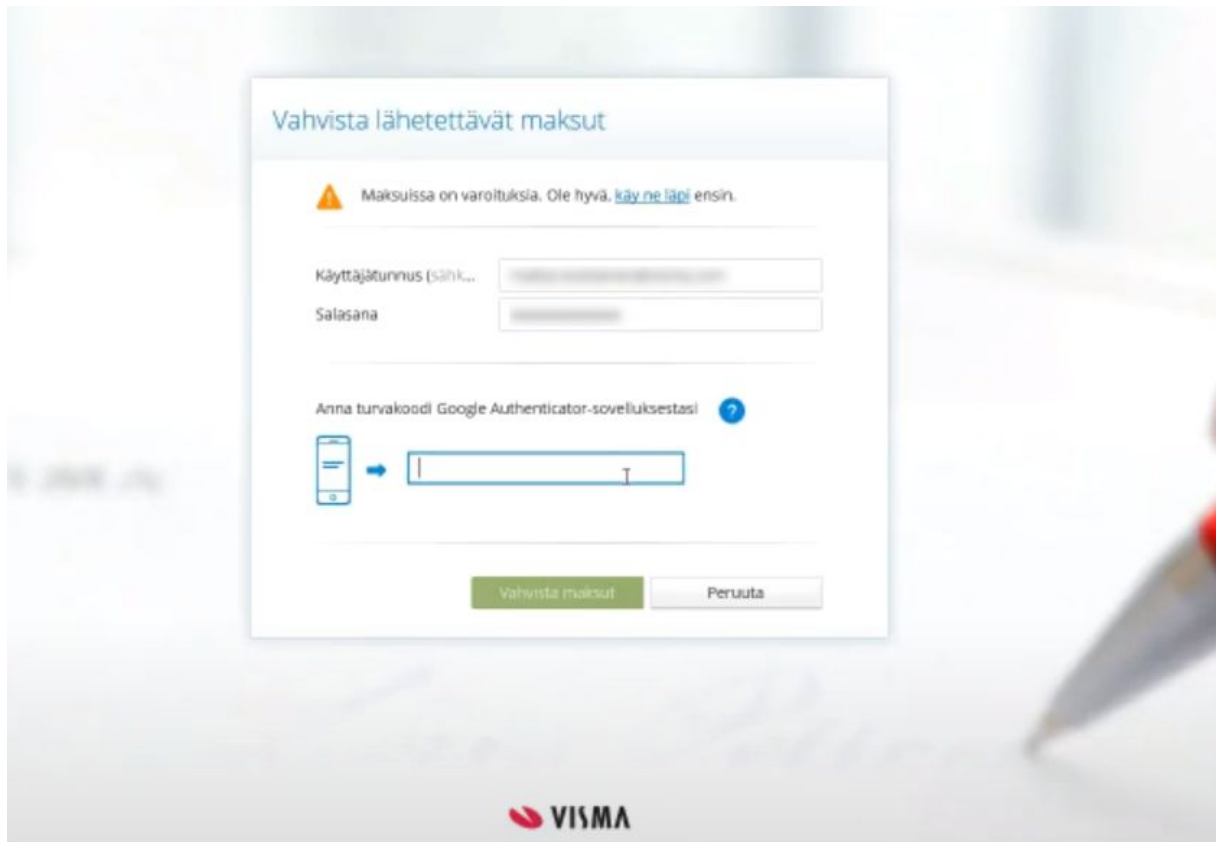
Vahvista lähetettävät maksut

Maksuissa on varoituksia. Ole hyvä, käy ne läpi ensin.

Käyttäjätunnus (sähk...
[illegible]
Salasana
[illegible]

Anna turvakoodi Google Authenticator-sovelluksestasi

Vahvista maksut
Peruuta

VISMA